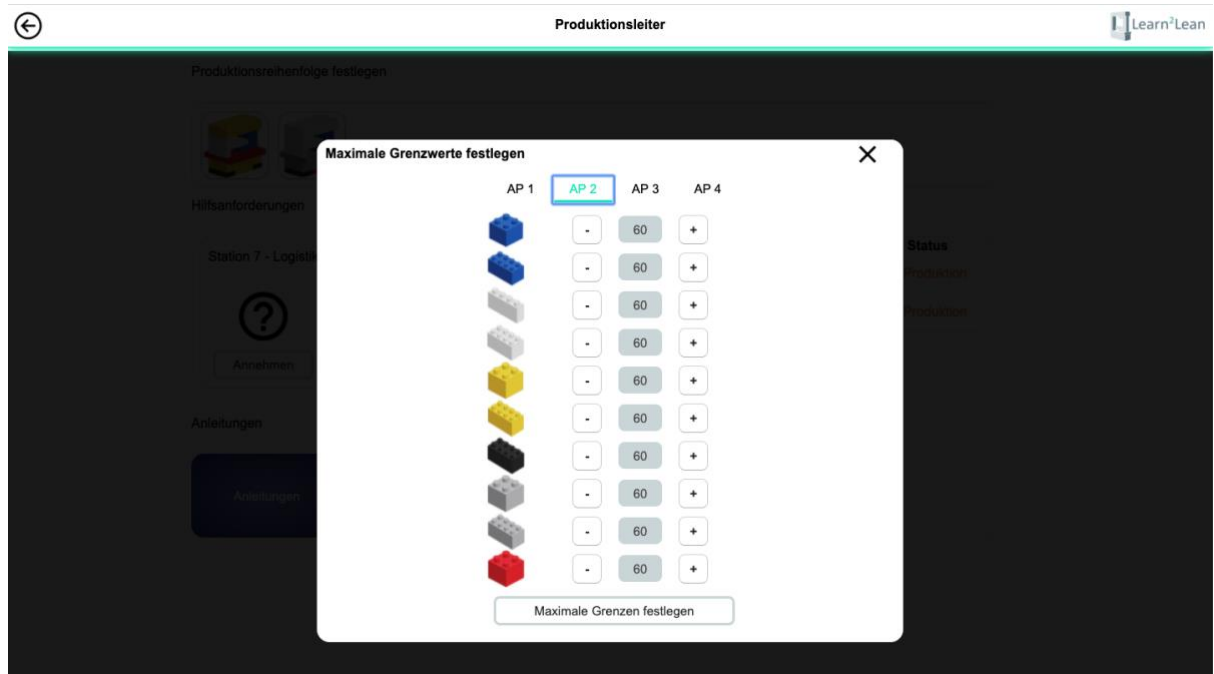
Produktionsleiter

Learn²Lean

Produktionsreihenfolge festlegen

Hilfsanforderungen

Station 7 - Logisti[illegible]

Annehmen

Status

Produktion

Produktion

Anleitungen

Anleitungen

Maximale Grenzwerte festlegen

AP 1 AP 2 AP 3 AP 4

- 60 +

- 60 +

- 60 +

- 60 +

- 60 +

- 60 +

- 60 +

- 60 +

- 60 +

- 60 +

Maximale Grenzen festlegen